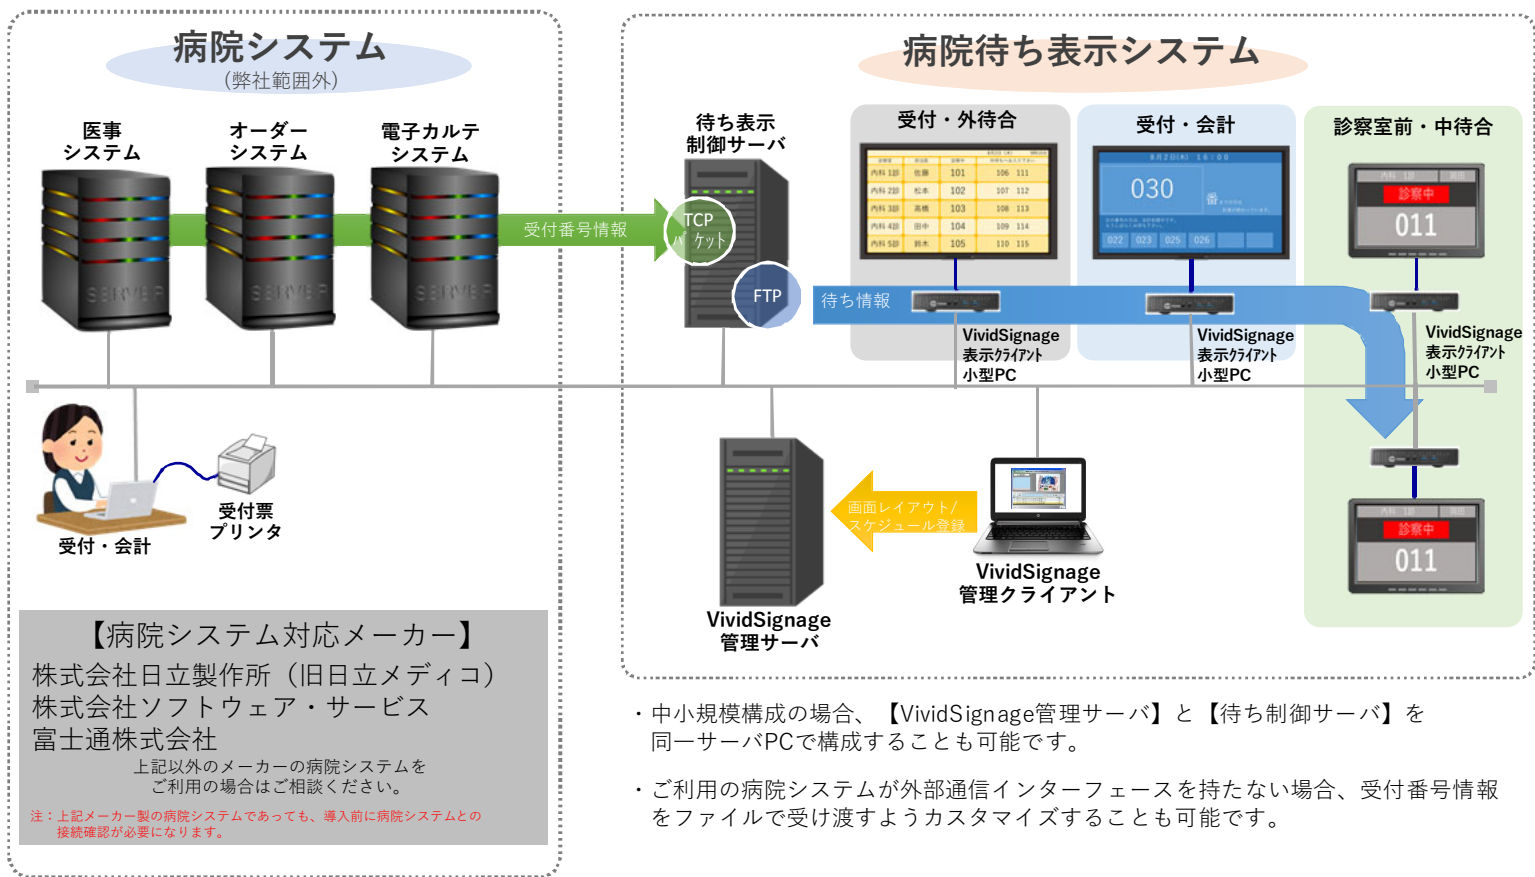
病院システム
（弊社範囲外）

医事
システム

オーダー
システム

電子カルテ
システム

受付番号情報

TCP
ソケット

待ち表示
制御サーバ

FTP

待ち情報

病院待ち表示システム

受付・外待合

受付・会計

診察室前・中待合

030

011

診察中

011

診察中

VividSignage
表示クライアント
小型PC

VividSignage
表示クライアント
小型PC

VividSignage
表示クライアント
小型PC

受付・会計

受付票
プリンタ

画面レイアウト/
スケジュール登録

VividSignage
管理サーバ

VividSignage
管理クライアント

【病院システム対応メーカー】
株式会社日立製作所（旧日立メディコ）
株式会社ソフトウェア・サービス
富士通株式会社

上記以外のメーカーの病院システムを
ご利用の場合はご相談ください。

注：上記メーカー製の病院システムであっても、導入前に病院システムとの接続確認が必要になります。

・中小規模構成の場合、【VividSignage管理サーバ】と【待ち制御サーバ】を同一サーバPCで構成することも可能です。

・ご利用の病院システムが外部通信インターフェースを持たない場合、受付番号情報をファイルで受け渡すようカスタマイズすることも可能です。